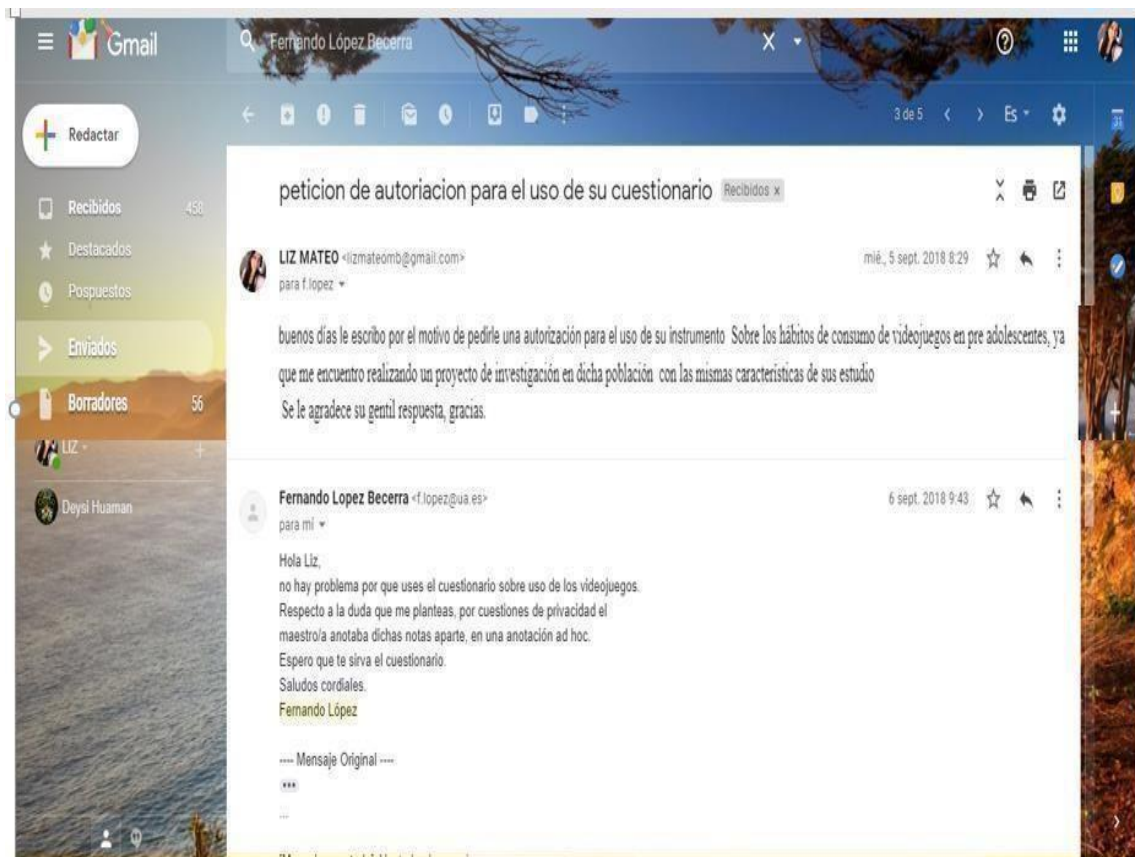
Gmail

Fernando López Becerra

Redactar

Recibidos 458

Destacados

Pospuestos

Enviados

Borradores 56

LIZ

Deysi Huaman

3 de 5

Es

peticion de autoriacion para el uso de su cuestionario Recibidos x

LIZ MATEO <lizmateomb@gmail.com>
para f.lopez

mié., 5 sept. 2018 8:29

buenos días le escribo por el motivo de pedirle una autorización para el uso de su instrumento Sobre los hábitos de consumo de videojuegos en pre adolescentes, ya que me encuentro realizando un proyecto de investigación en dicha población con las mismas caracteristicas de sus estudio
Se le agradece su gentil respuesta, gracias.

Fernando Lopez Becerra <f.lopez@ua.es>
para mí

6 sept. 2018 9:43

Hola Liz,
no hay problema por que uses el cuestionario sobre uso de los videojuegos.
Respecto a la duda que me planteas, por cuestiones de privacidad el maestro/a anotaba dichas notas aparte, en una anotación ad hoc.
Espero que te sirva el cuestionario.
Saludos cordiales.
Fernando López

---- Mensaje Original ----

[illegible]